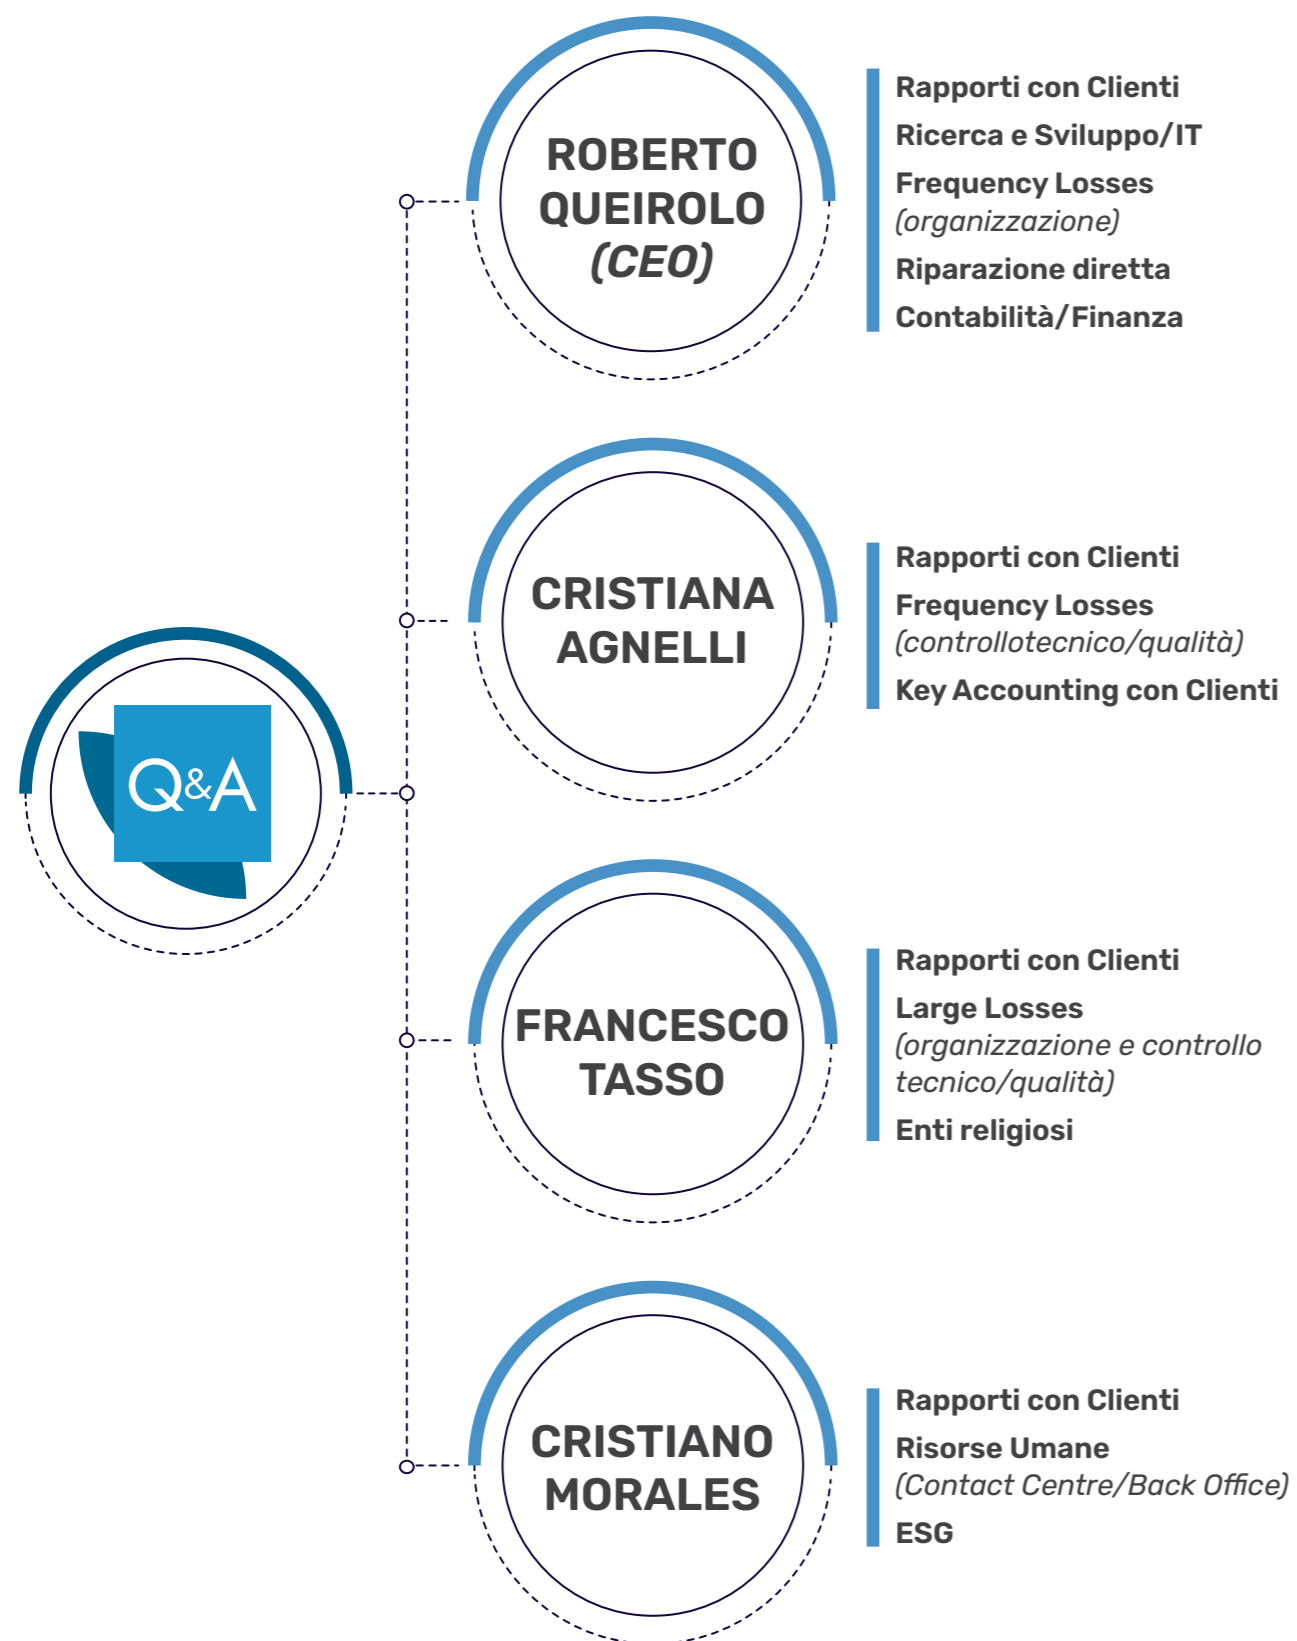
Q&A

ROBERTO QUEIROLO *(CEO)*

Rapporti con Clienti
Ricerca e Sviluppo/IT
Frequency Losses *(organizzazione)*
Riparazione diretta
Contabilità/Finanza

CRISTIANA AGNELLI

Rapporti con Clienti
Frequency Losses *(controllotecnico/qualità)*
Key Accounting con Clienti

FRANCESCO TASSO

Rapporti con Clienti
Large Losses *(organizzazione e controllo tecnico/qualità)*
Enti religiosi

CRISTIANO MORALES

Rapporti con Clienti
Risorse Umane *(Contact Centre/Back Office)*
ESG